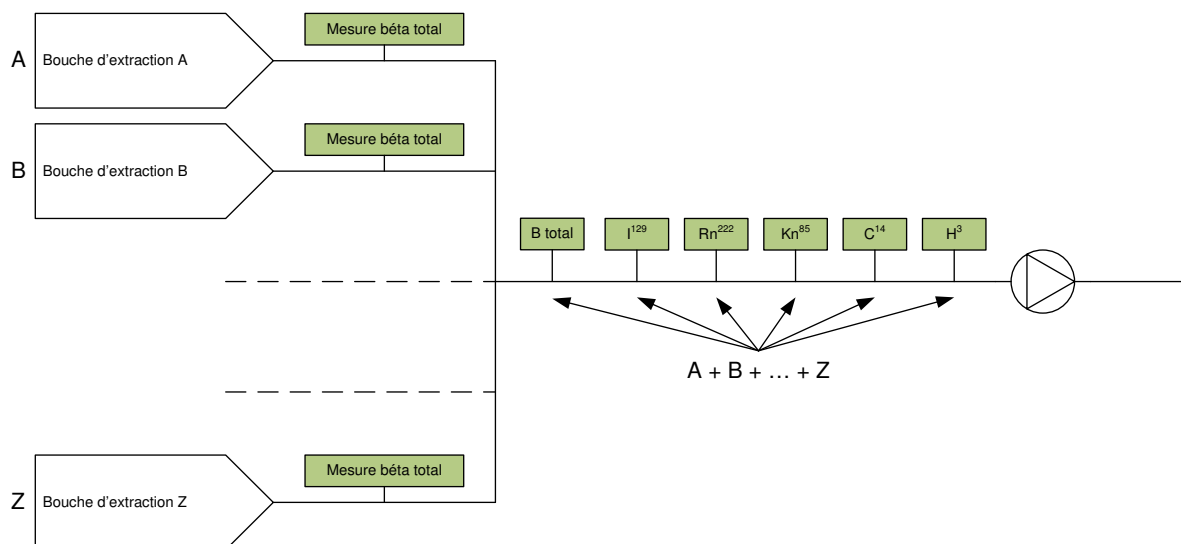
A Bouche d'extraction A

Mesure béta total

B Bouche d'extraction B

Mesure béta total

B total

$I^{129}$

$Rn^{222}$

$Kn^{85}$

$C^{14}$

$H^{3}$

A + B + … + Z

Z Bouche d'extraction Z

Mesure béta total